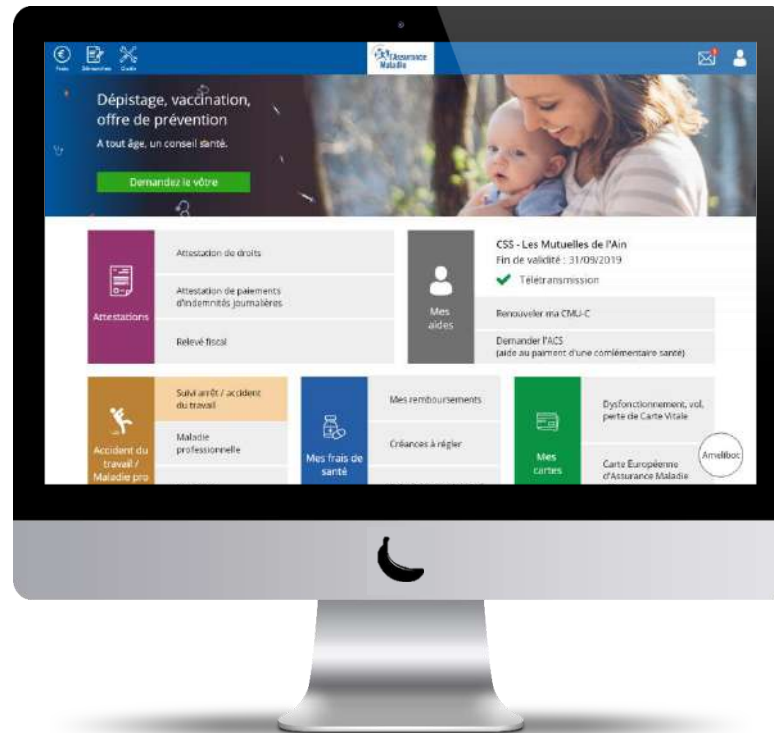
Paiés Démarches Guide

l'Assurance Maladie

Dépistage, vaccination, offre de prévention

A tout âge, un conseil santé.

Demandez le vôtre

Attestations

Attestation de droits

Attestation de paiements d'indemnités journalières

Relevé fiscal

Mes aides

CSS - Les Mutuelles de l'Ain

Fin de validité : 31/09/2019

Télétransmission

Renouveler ma CMU-C

Demander l'ACS (aide au paiement d'une complémentaire santé)

Accident du travail / Maladie pro

Suivi arrêt / accident du travail

Maladie professionnelle

Mes frais de santé

Mes remboursements

Créances à régler

Mes cartes

Dysfonctionnement, vol, perte de Carte Vitale

Carte Européenne d'Assurance Maladie

Ameliboc